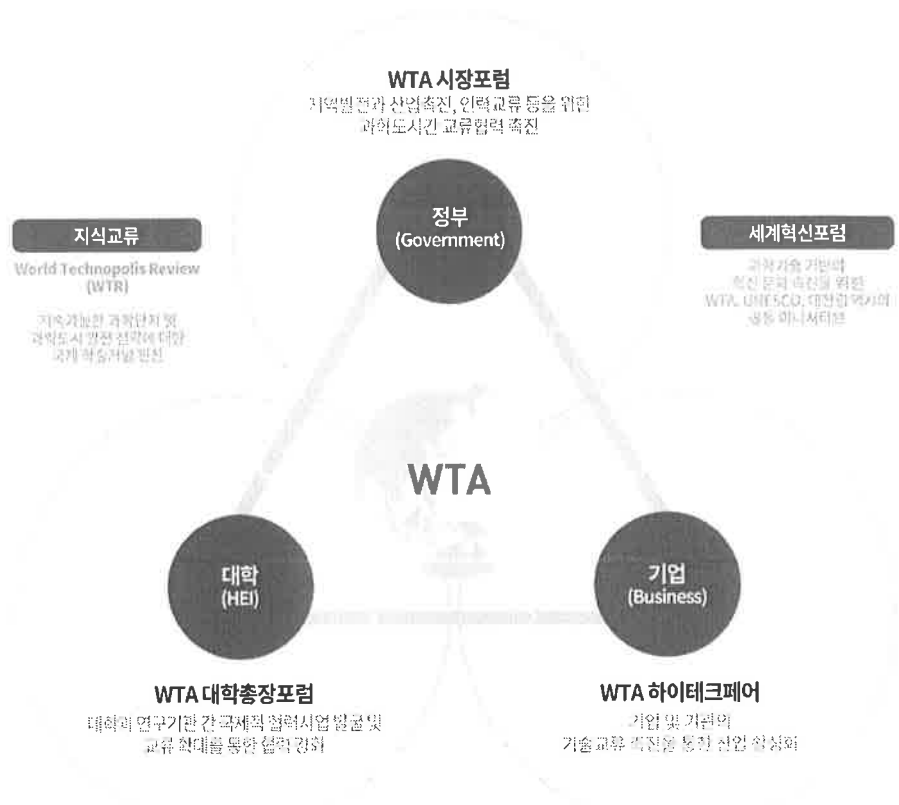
WTA 시장포럼
지역별 연관 산업촉진, 인력교류 등을 위한 과학도시간 교류협력 촉진

지식교류
World Technopolis Review (WTR)
지속가능한 과학단지 및 과학도시 발전 전략에 대한 국제 학술저널 발간

정부
(Government)

세계혁신포럼
과학기술 기반의 혁신 문화 확산을 위한 WTA, UNESCO, 대전광역시의 공동 이니셔티브

WTA

대학
(HEI)

기업
(Business)

WTA 대학총장포럼
대학의 연구기관 간 국제적 협력사업 발굴 및 교류 확대를 통한 협력 강화

WTA 하이테크페어
기업 및 기관의 기술 교류 촉진을 통한 산업 활성화